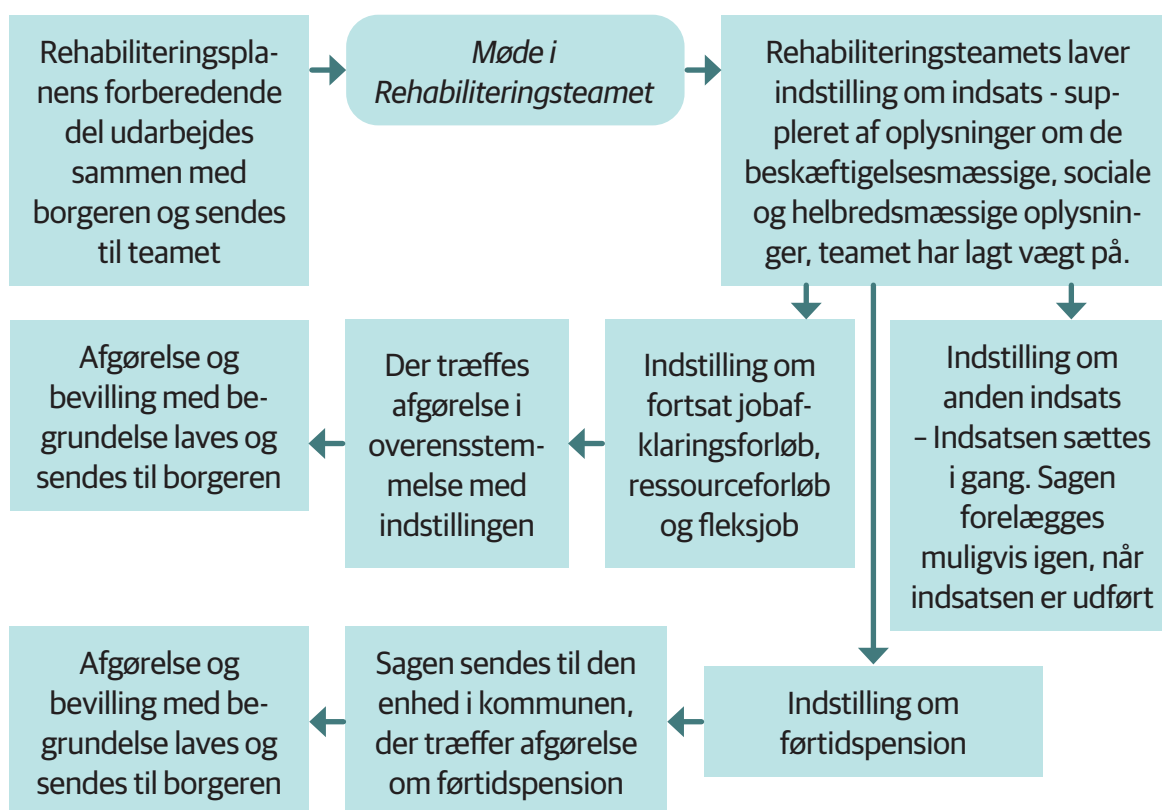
Rehabiliteringsplanens forberedende del udarbejdes sammen med borgeren og sendes til teamet

Møde i Rehabiliteringsteamet

Rehabiliteringsteamets laver indstilling om indsats - suppleret af oplysninger om de beskæftigelsesmæssige, sociale og helbredsmæssige oplysninger, teamet har lagt vægt på.

Afgørelse og bevilling med begrundelse laves og sendes til borgeren

Der træffes afgørelse i overensstemmelse med indstillingen

Indstilling om fortsat jobafklaringsforløb, ressourceforløb og fleksjob

Indstilling om anden indsats – Indsatsen sættes i gang. Sagen forelægges muligvis igen, når indsatsen er udført

Afgørelse og bevilling med begrundelse laves og sendes til borgeren

Sagen sendes til den enhed i kommunen, der træffer afgørelse om førtidspension

Indstilling om førtidspension